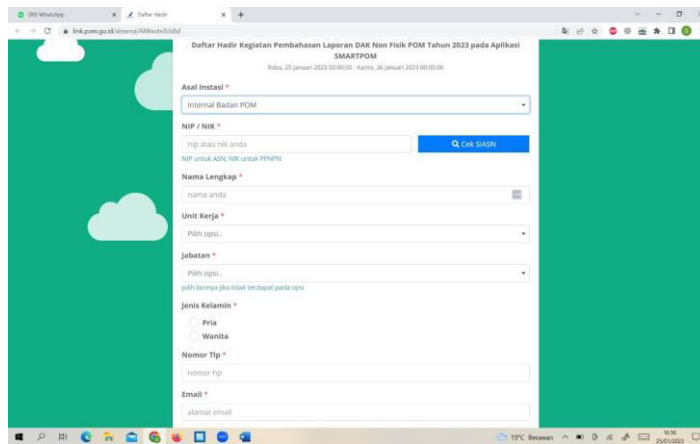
(99) WhatsApp
Daftar Hadir
link.pom.go.id/absensi/AlWezbnTcb8d

Daftar Hadir Kegiatan Pembahasan Laporan DAK Non Fisik POM Tahun 2023 pada Aplikasi SMARTPOM
Rabu, 25 Januari 2023 00:00:00 - Kamis, 26 Januari 2023 00:00:00

Asal Instasi *
Internal Badan POM

NIP / NIK *
nip atau nik anda
Cek SIASN
NIP untuk ASN, NIK untuk PPNPN

Nama Lengkap *
nama anda

Unit Kerja *
Pilih opsi..

Jabatan *
Pilih opsi..
pilih lainnya jika tidak terdapat pada opsi

Jenis Kelamin *
Pria
Wanita

Nomor Tlp *
nomor hp

Email *
alamat email

19°C Berawan
16:56
25/01/2023